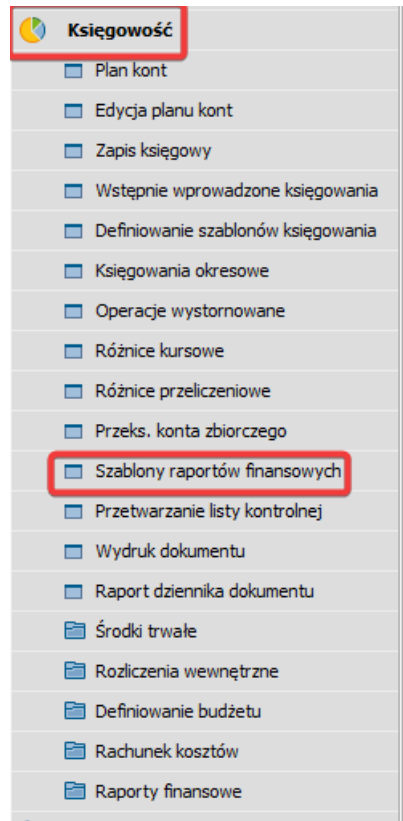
Księgowość
Plan kont
Edycja planu kont
Zapis księgowy
Wstępnie wprowadzone księgowania
Definiowanie szablonów księgowania
Księgowania okresowe
Operacje wystornowane
Różnice kursowe
Różnice przeliczeniowe
Przeks. konta zbiorczego
Szablony raportów finansowych
Przetwarzanie listy kontrolnej
Wydruk dokumentu
Raport dziennika dokumentu
Środki trwałe
Rozliczenia wewnętrzne
Definiowanie budżetu
Rachunek kosztów
Raporty finansowe